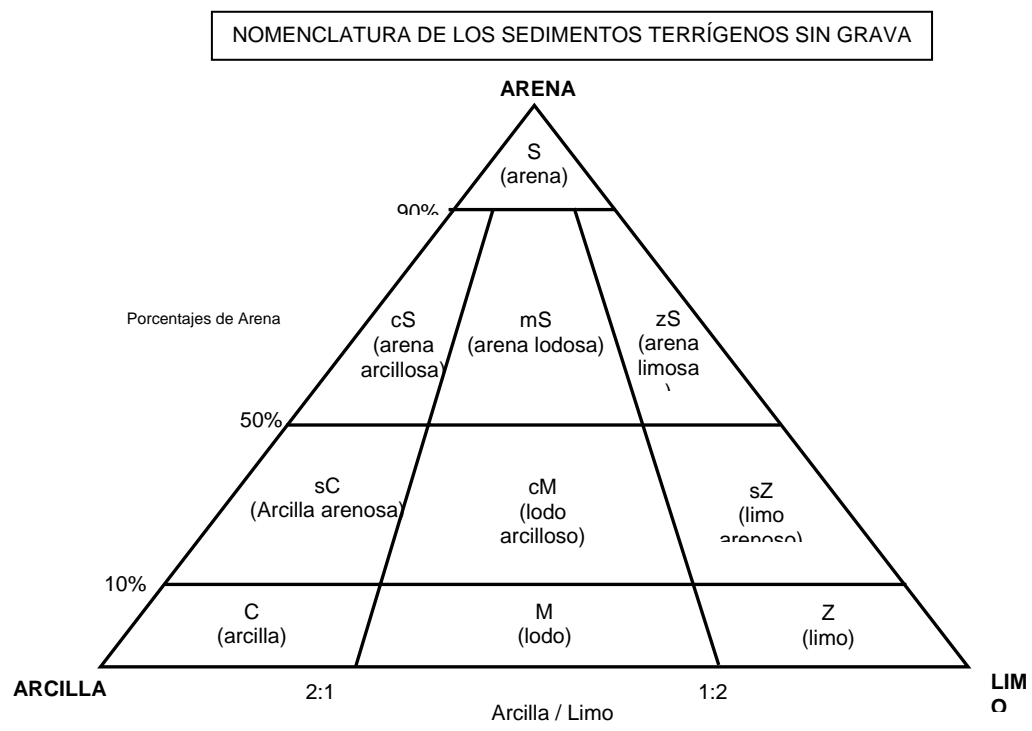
NOMENCLATURA DE LOS SEDIMENTOS TERRÍGENOS SIN GRAVA

ARENA

S
(arena)

90%

Porcentajes de Arena

cS
(arena arcillosa)

mS
(arena lodosa)

zS
(arena limosa
)

50%

sC
(Arcilla arenosa)

cM
(lodo arcilloso)

sZ
(limo arenoso)

10%

C
(arcilla)

M
(lodo)

Z
(limo)

ARCILLA

2:1

1:2

Arcilla / Limo

LIMO